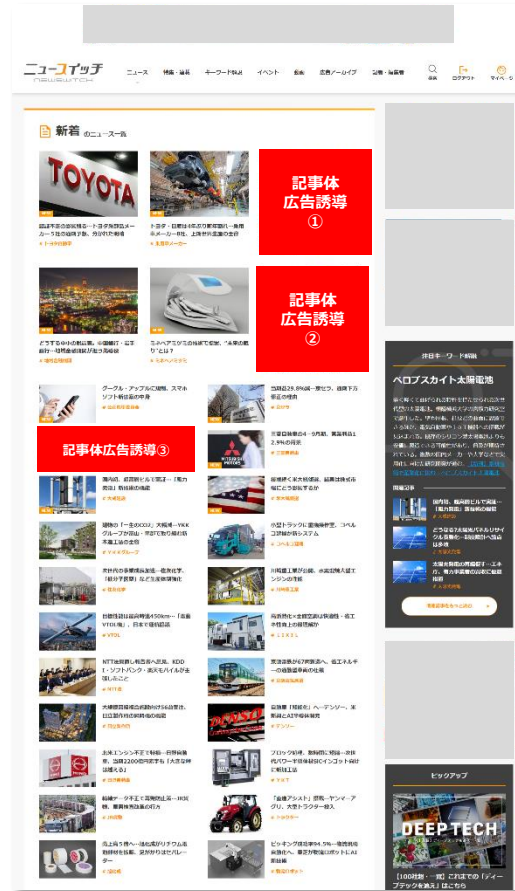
ニュースイッチ
NEWSWITCH

ニュース　特集・連載　キーワード検索　イベント　動画　広告アーカイブ　記事・有名誌

検索　ログアウト　マイページ

新着 のニュース一覧

TOYOTA

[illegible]

トヨタ・日産は4年ぶり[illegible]

記事体広告誘導①

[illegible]

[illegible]

記事体広告誘導②

グーグル・アップルに規制、スマホソフト新法案の中身

記事体広告誘導③

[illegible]

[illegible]

ペロブスカイト太陽電池

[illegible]

DEEP TECH

ピックアップ

【100社統一一覧】これまでの「ディープテック投資」はこちら